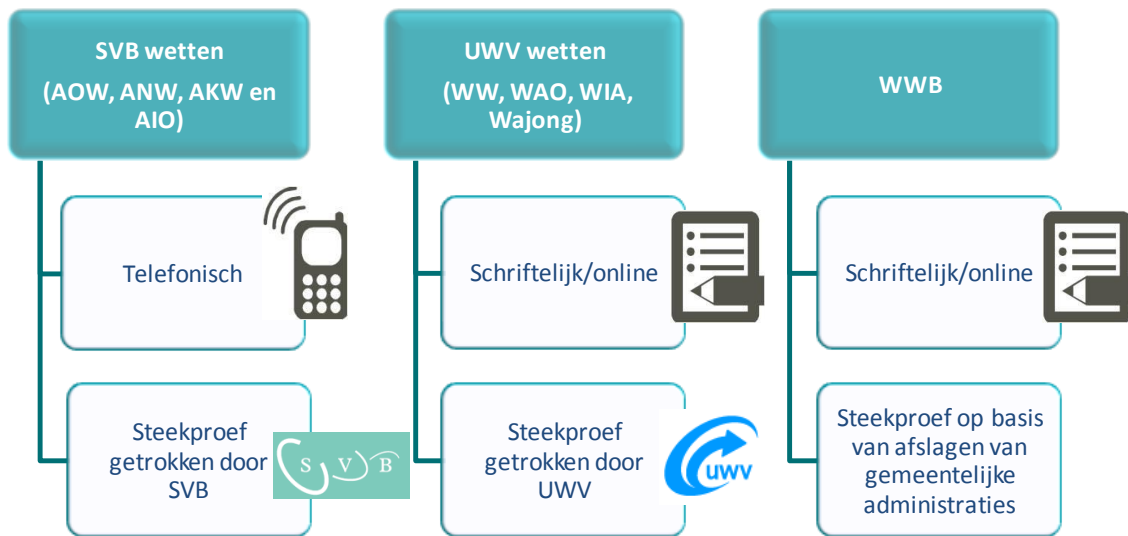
SVB wetten
(AOW, ANW, AKW en AIO)

Telefonisch

Steekproef getrokken door SVB

S V B

UWV wetten
(WW, WAO, WIA, Wajong)

Schriftelijk/online

Steekproef getrokken door UWV

UWV

WWB

Schriftelijk/online

Steekproef op basis van afslagen van gemeentelijke administraties